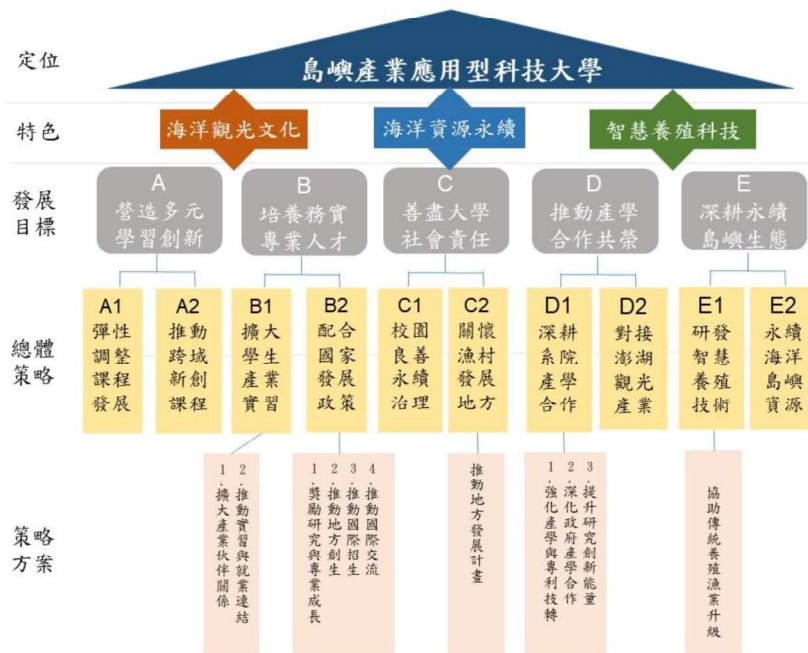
定位

島嶼產業應用型科技大學

特色

海洋觀光文化

海洋資源永續

智慧養殖科技

發展目標

A 營造多元學習創新

B 培養務實專業人才

C 善盡大學社會責任

D 推動產學合作共榮

E 深耕永續島嶼生態

總體策略

A1 彈性調整課程發展

A2 推動跨域新創課程

B1 擴大學生產業實習

B2 配合國家發展政策

C1 校園良善永續治理

C2 關懷漁村發展地方

D1 深耕系院產學合作

D2 對接澎湖觀光產業

E1 研發智慧養殖技術

E2 永續海洋島嶼資源

策略方案

1. 擴大產業伙伴關係
2. 推動實習與就業連結

1. 獎勵研究與專業成長
2. 推動地方創生
3. 推動國際招生
4. 推動國際交流

推動地方發展計畫

1. 強化產學與專利技轉
2. 深化政府產學合作
3. 提升研究創新能量

協助傳統養殖漁業升級